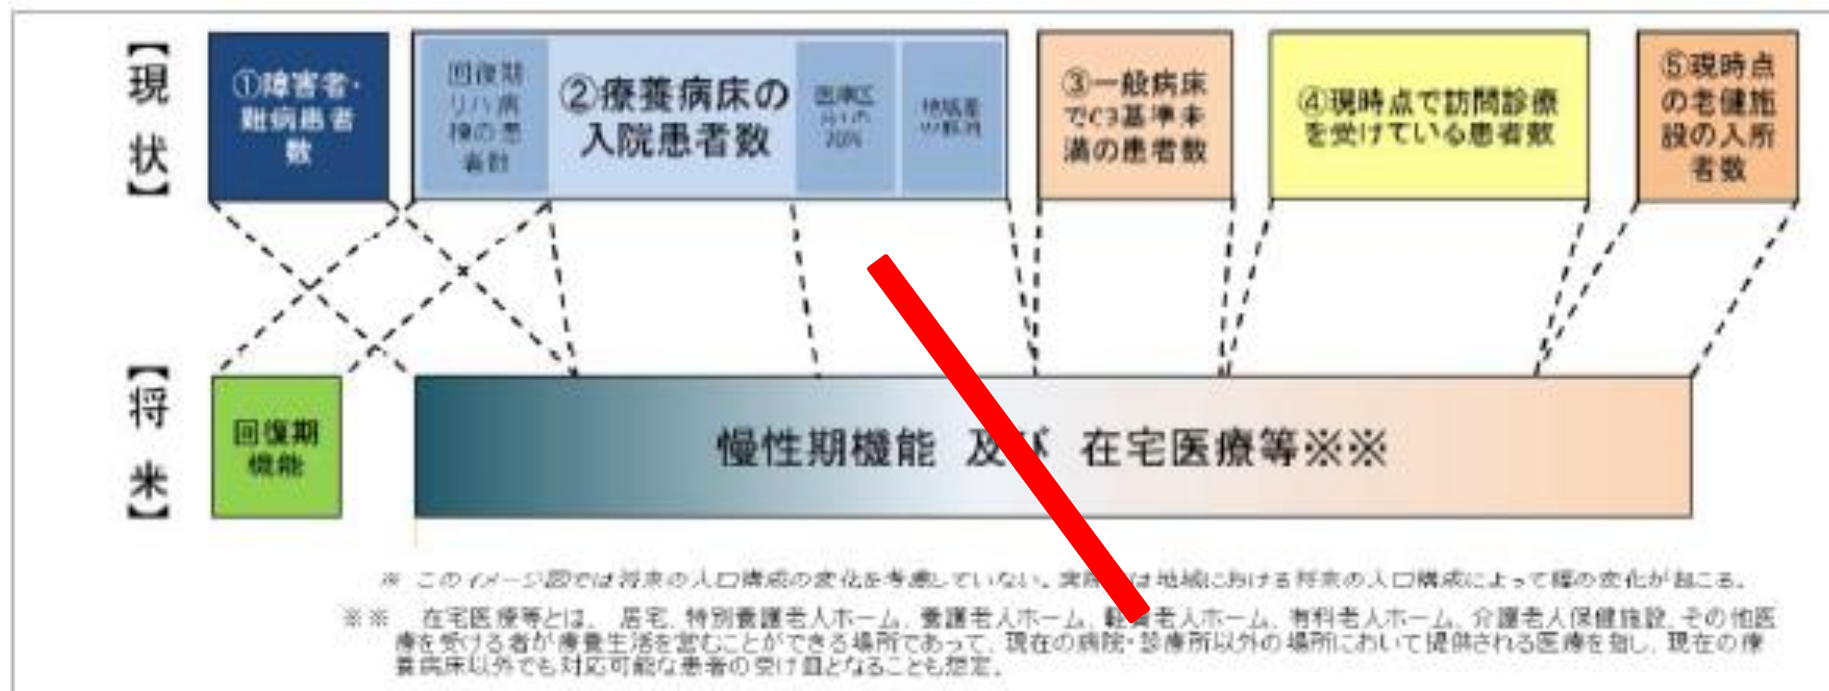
【現状】

①障害者・難病患者数

回復期リハ病棟の患者数

②療養病床の入院患者数

医療区分1の70%

地域差の解消

③一般病床でC3基準未満の患者数

④現時点で訪問診療を受けている患者数

⑤現時点の老健施設の入所者数

【将来】

回復期機能

慢性期機能 及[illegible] 在宅医療等※※

※ このイメージ図では将来の人口構成の変化を考慮していない。実際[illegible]は地域における将来の人口構成によって幅の変化が起こる。

※※ 在宅医療等とは、居宅、特別養護老人ホーム、養護老人ホーム、軽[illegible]老人ホーム、有料老人ホーム、介護老人保健施設、その他医療を受ける者が療養生活を営むことができる場所であって、現在の病院・診療所以外の場所において提供される医療を指し、現在の療養病床以外でも対応可能な患者の受け皿となることも想定。